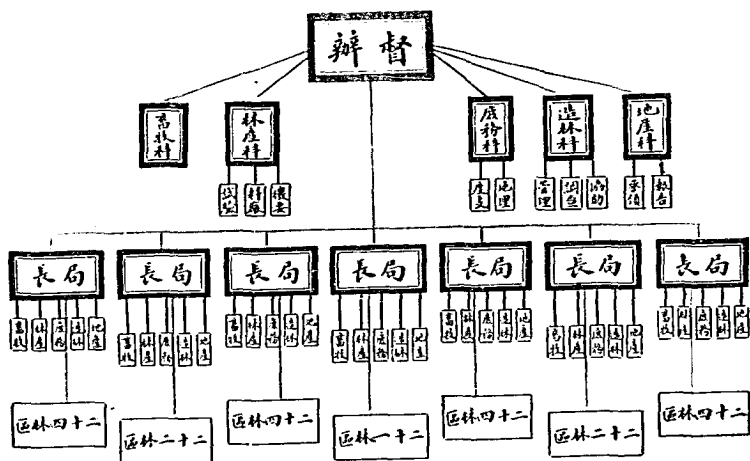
辦督

畜牧科

林產科

伐採

材積

搜查

庶務科

度支

地理

造林科

管理

調查

補助

地產科

承領

報告

長局

畜牧

林產

庶務

造林

地產

長局

畜牧

林產

庶務

造林

地產

長局

畜牧

林產

庶務

造林

地產

長局

畜牧

林產

庶務

造林

地產

長局

畜牧

林產

庶務

造林

地產

長局

畜牧

林產

庶務

造林

地產

長局

畜牧

林產

庶務

造林

地產

區林四十二

區林二十二

區林四十二

區林一十二

區林四十二

區林二十二

區林四十二